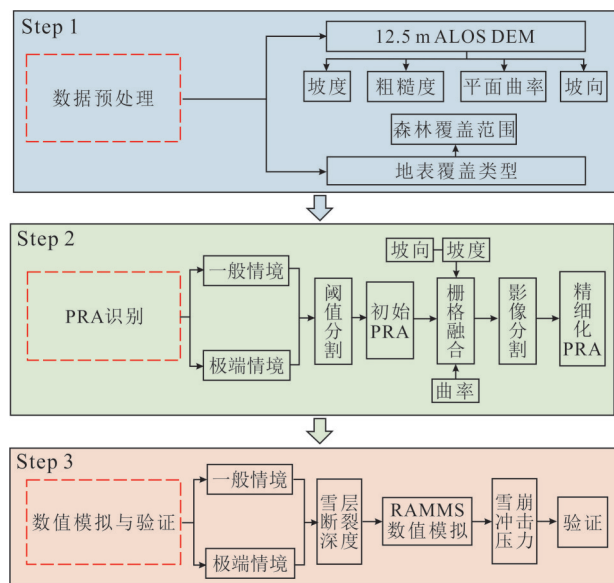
Step 1

数据预处理

12.5 m ALOS DEM

坡度

粗糙度

平面曲率

坡向

森林覆盖范围

地表覆盖类型

Step 2

PRA识别

一般情境

极端情境

阈值分割

初始PRA

坡向

坡度

栅格融合

曲率

影像分割

精细化PRA

Step 3

数值模拟与验证

一般情境

极端情境

雪层断裂深度

RAMMS数值模拟

雪崩冲击压力

验证